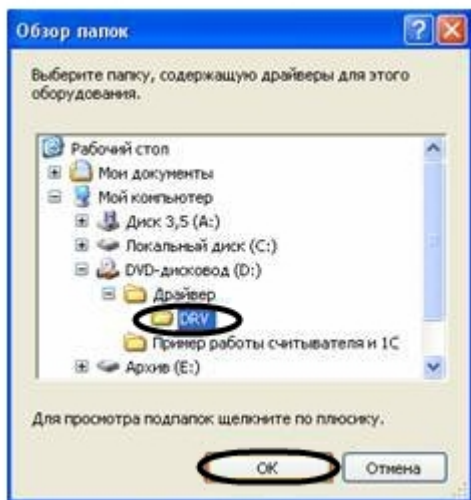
Обзор папок

Выберите папку, содержащую драйверы для этого оборудования.

Рабочий стол
Мои документы
Мой компьютер
Диск 3,5 (A:)
Локальный диск (C:)
DVD-дисковод (D:)
Драйвер
DRV
Пример работы считывателя и 1С
Архив (E:)

Для просмотра подпапок щелкните по плюсику.

OK
Отмена